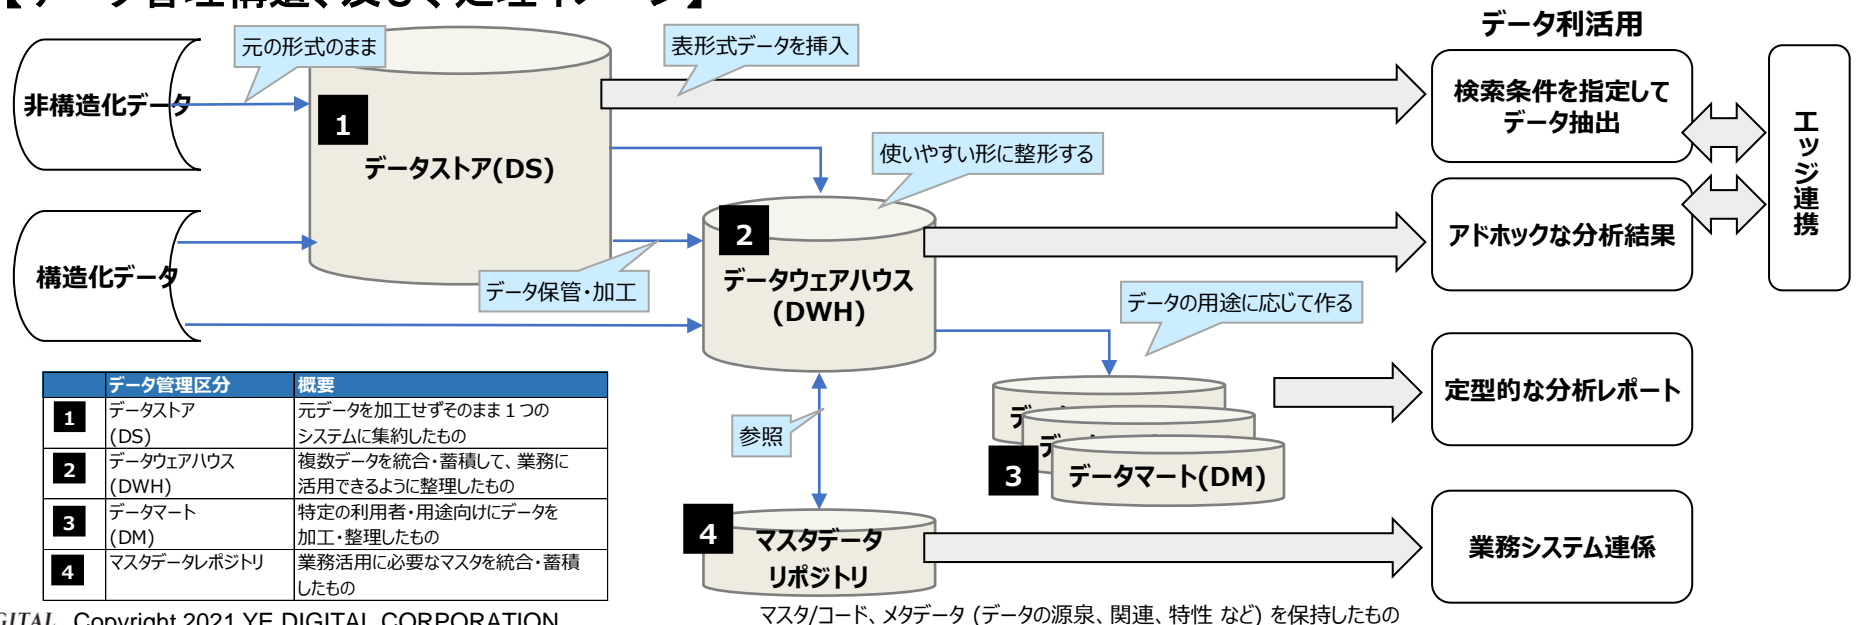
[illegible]

データ利活用

元の形式のまま

表形式データを挿入

非構造化データ

1

データストア(DS)

検索条件を指定して データ抽出

エッジ連携

使いやすい形に整形する

構造化データ

2

データウェアハウス (DWH)

アドホックな分析結果

データ保管・加工

データの用途に応じて作る

| | データ管理区分 | 概要 |
|---|---|---|
| 1 | データストア (DS) | 元データを加工せずそのまま１つのシステムに集約したもの |
| 2 | データウェアハウス (DWH) | 複数データを統合・蓄積して、業務に活用できるように整理したもの |
| 3 | データマート (DM) | 特定の利用者・用途向けにデータを加工・整理したもの |
| 4 | マスタデータレポジトリ | 業務活用に必要なマスタを統合・蓄積したもの |

参照

3

データマート(DM)

定型的な分析レポート

4

マスタデータ リポジトリ

業務システム連係

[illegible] Copyright 2021 YE DIGITAL CORPORATION

マスタ/コード、メタデータ（データの源泉、関連、特性 など）を保持したもの